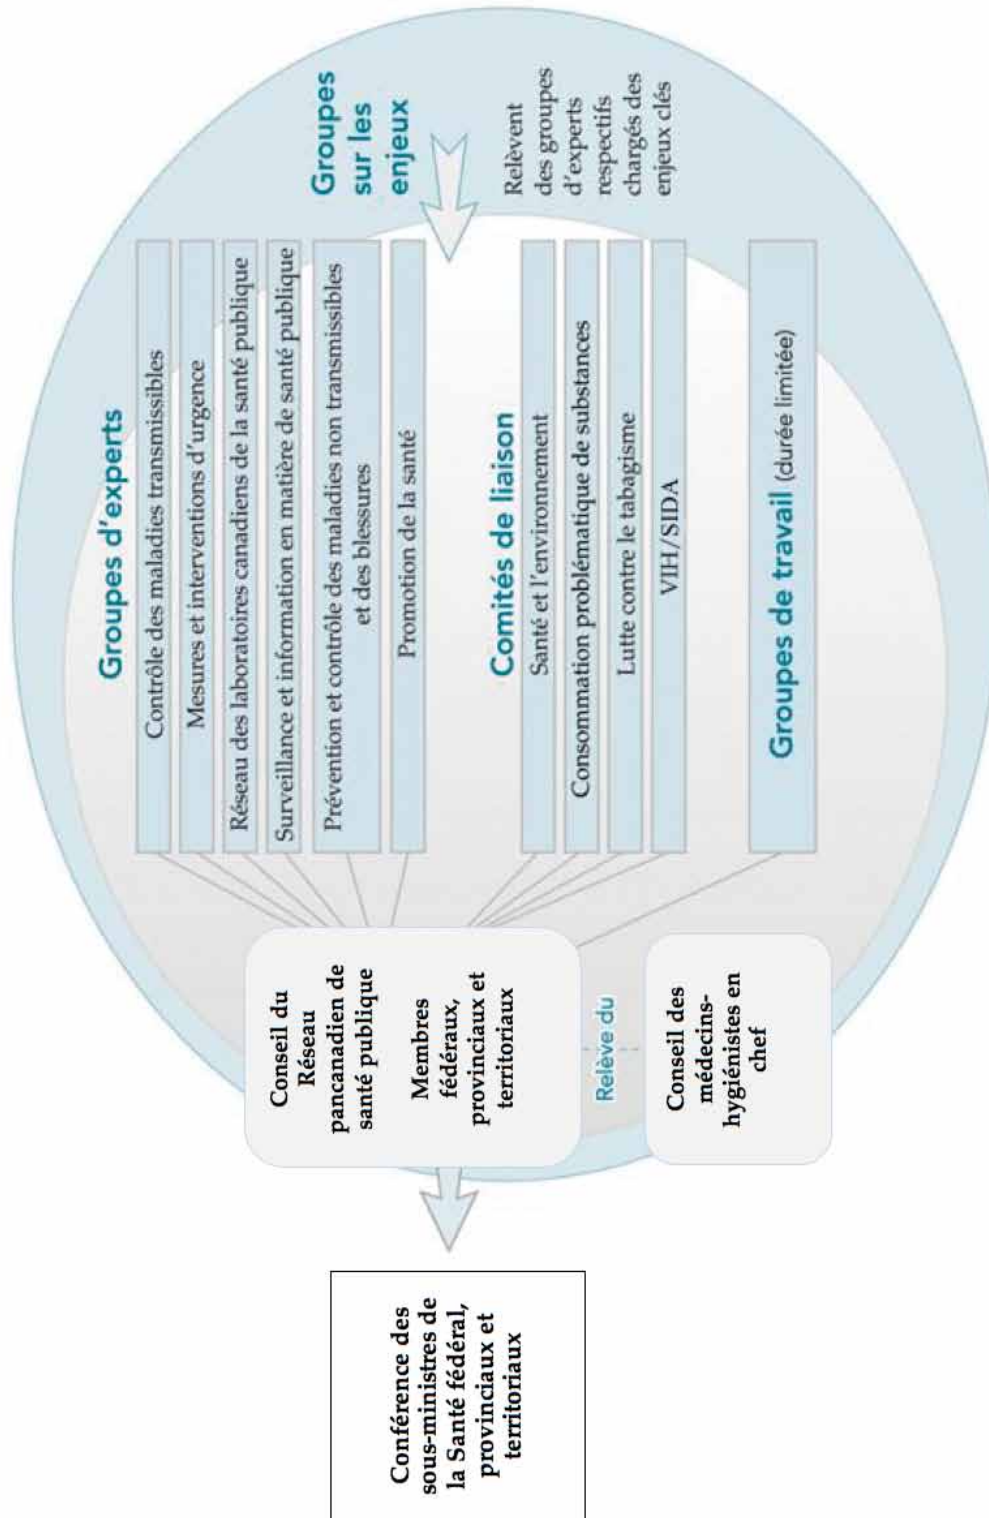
Groupes sur les enjeux

Relèvent des groupes d'experts respectifs chargés des enjeux clés

Groupes d'experts

Contrôle des maladies transmissibles

Mesures et interventions d'urgence

Réseau des laboratoires canadiens de la santé publique

Surveillance et information en matière de santé publique

Prévention et contrôle des maladies non transmissibles et des blessures

Promotion de la santé

Comités de liaison

Santé et l'environnement

Consommation problématique de substances

Lutte contre le tabagisme

VIH/SIDA

Groupes de travail (durée limitée)

Conseil du Réseau pancanadien de santé publique

Membres fédéraux, provinciaux et territoriaux

Relève du

Conseil des médecins-hygiénistes en chef

Conférence des sous-ministres de la Santé fédéral, provinciaux et territoriaux